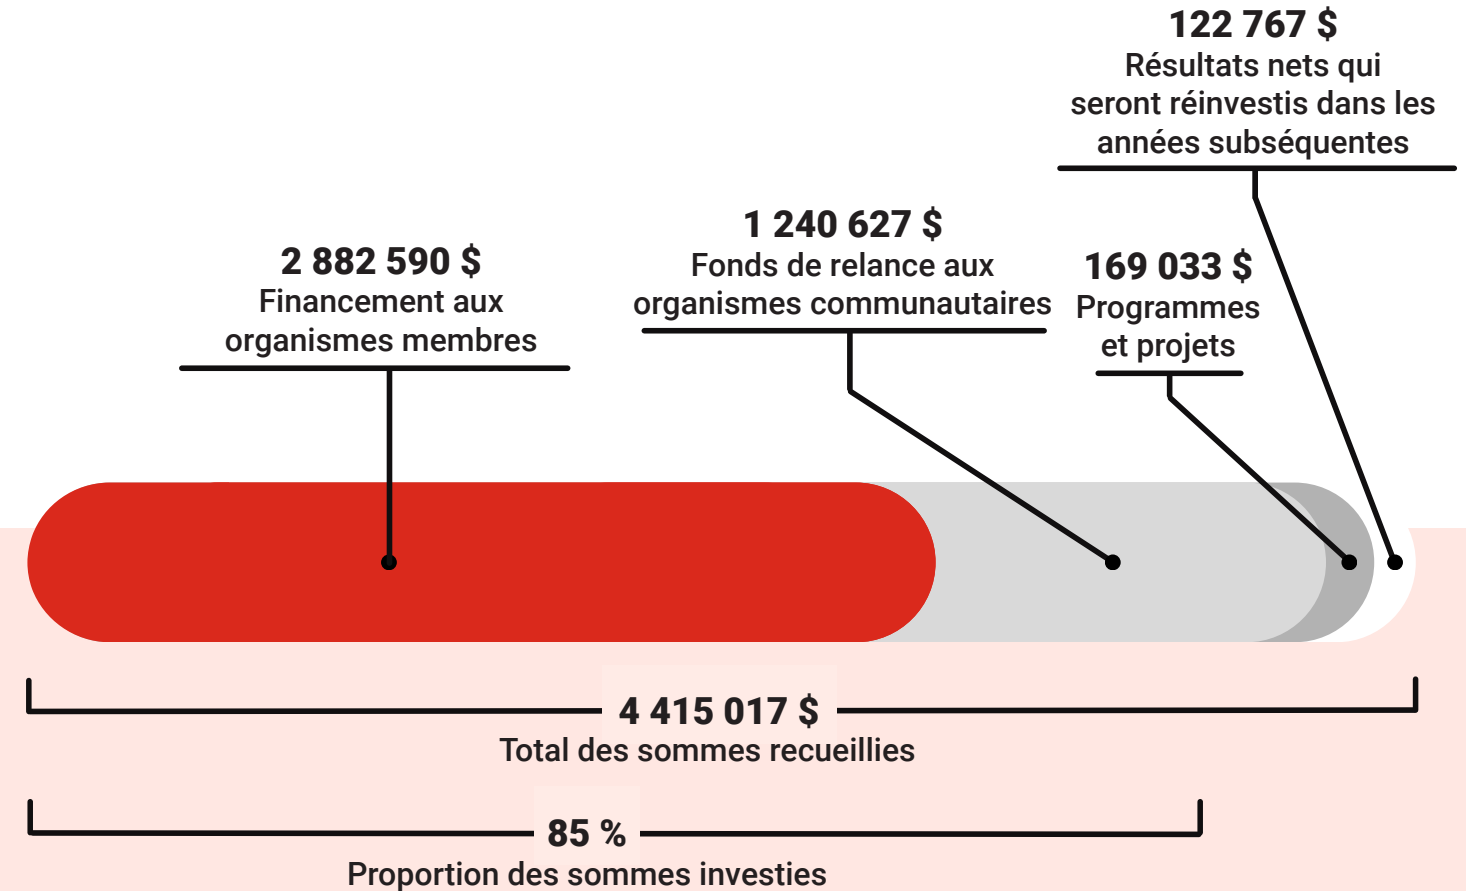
122 767 $
Résultats nets qui seront réinvestis dans les années subséquentes

2 882 590 $
Financement aux organismes membres

1 240 627 $
Fonds de relance aux organismes communautaires

169 033 $
Programmes et projets

4 415 017 $
Total des sommes recueillies

85 %
Proportion des sommes investies